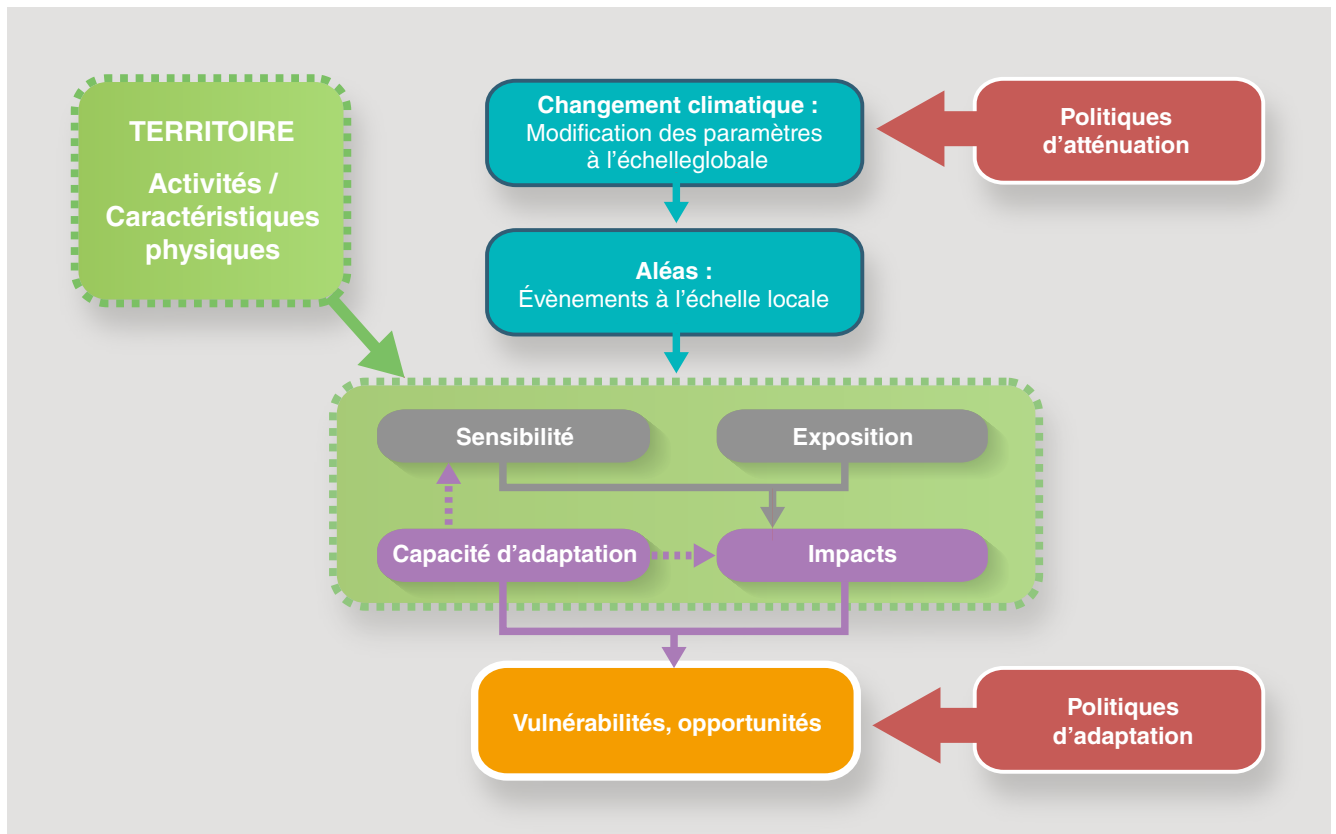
TERRITOIRE

Activités / Caractéristiques physiques

Changement climatique :
Modification des paramètres à l'échelleglobale

Politiques d'atténuation

Aléas :
Évènements à l'échelle locale

Sensibilité

Exposition

Capacité d'adaptation

Impacts

Vulnérabilités, opportunités

Politiques d'adaptation